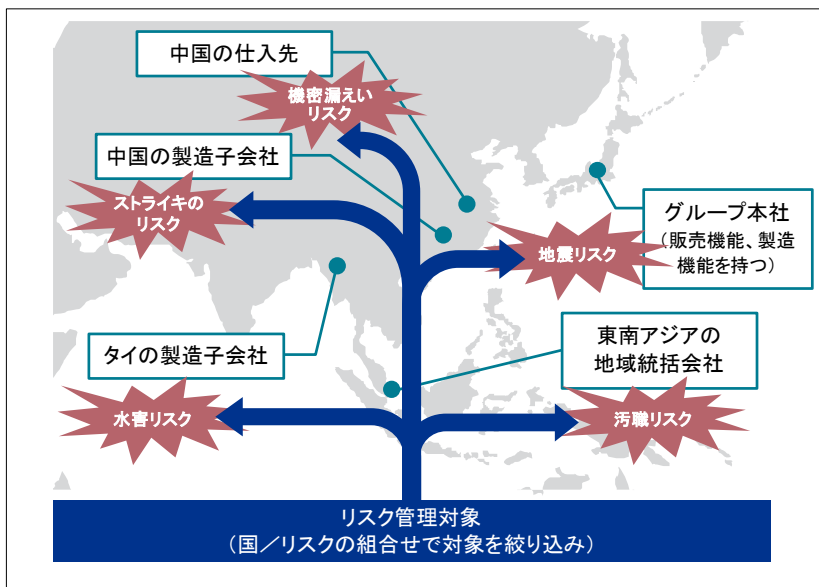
中国の仕入先

機密漏えいリスク

中国の製造子会社

ストライキのリスク

グループ本社（販売機能、製造機能を持つ）

地震リスク

タイの製造子会社

東南アジアの地域統括会社

水害リスク

汚職リスク

リスク管理対象（国／リスクの組合せで対象を絞り込み）